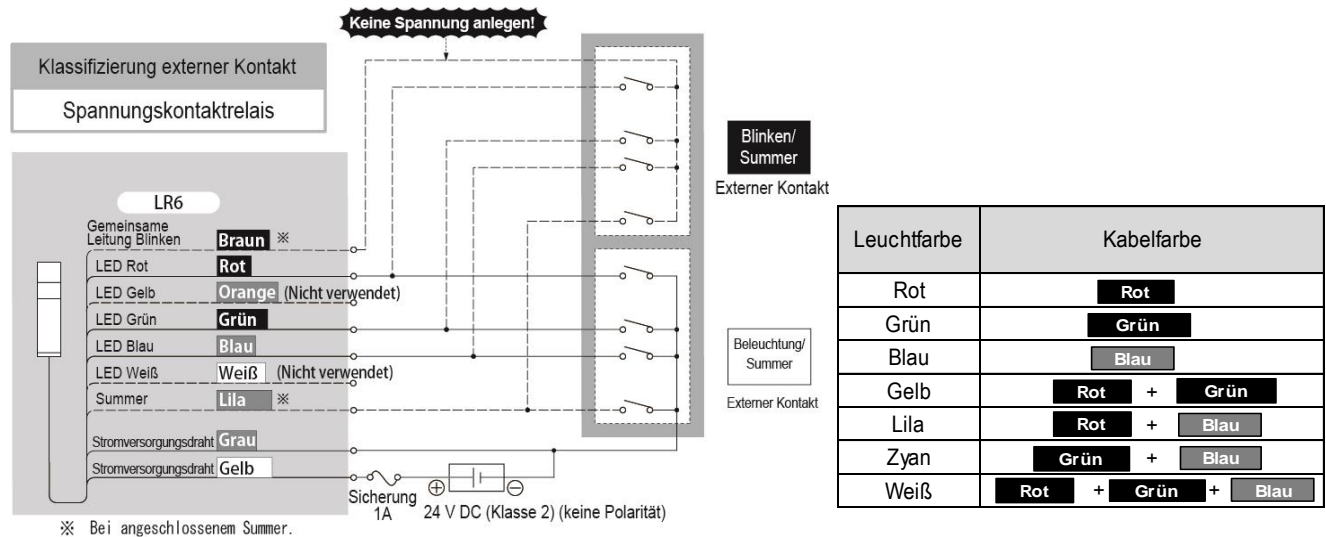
Keine Spannung anlegen!

Klassifizierung externer Kontakt

Spannungskontaktrelais

LR6

Gemeinsame Leitung Blinken Braun ※

LED Rot Rot

LED Gelb Orange (Nicht verwendet)

LED Grün Grün

LED Blau Blau

LED Weiß Weiß (Nicht verwendet)

Summer Lila ※

Stromversorgungsdraht Grau

Stromversorgungsdraht Gelb

Sicherung 1A

$\oplus$ $\ominus$

24 V DC (Klasse 2) (keine Polarität)

※ Bei angeschlossenem Summer.

Blinken/ Summer

Externer Kontakt

Beleuchtung/ Summer

Externer Kontakt

| Leuchtfarbe | Kabelfarbe |
|---|---|
| Rot | Rot |
| Grün | Grün |
| Blau | Blau |
| Gelb | Rot + Grün |
| Lila | Rot + Blau |
| Zyan | Grün + Blau |
| Weiß | Rot + Grün + Blau |